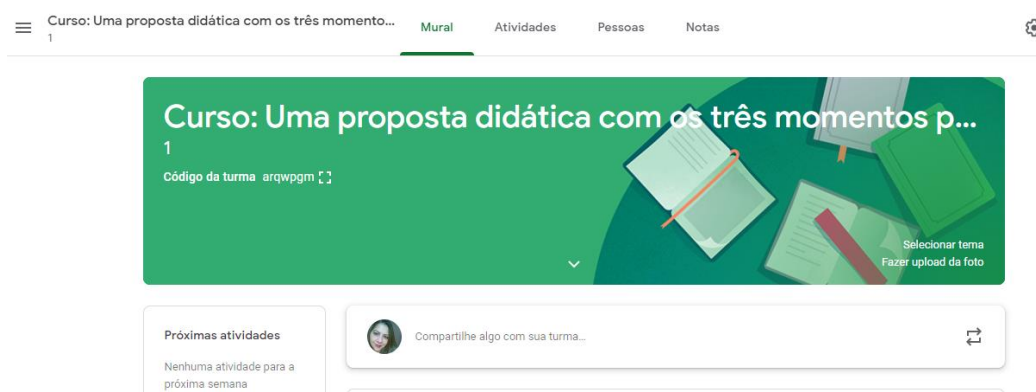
Curso: Uma proposta didática com os três momento...
1

Mural Atividades Pessoas Notas

Curso: Uma proposta didática com os três momentos p...
1
Código da turma arqwpgm

Selecionar tema
Fazer upload da foto

Próximas atividades
Nenhuma atividade para a próxima semana

Compartilhe algo com sua turma...